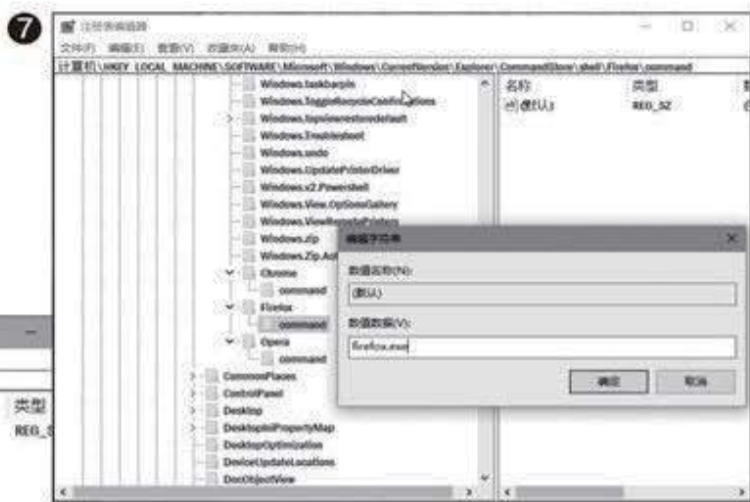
7

注册表编辑器

文件(F) 编辑(E) 查看(V) 收藏夹(A) 帮助(H)

计算机\HKEY_LOCAL_MACHINE\SOFTWARE\Microsoft\Windows\CurrentVersion\Explorer\CommandStore\shell\Firefox\command

Windows.taskbarpin
Windows.ToggleRecycleConfirmations
Windows.topviewrestoredefault
Windows.Troubleshoot
Windows.undo
Windows.UpdatePrinterDriver
Windows.v2.Powershell
Windows.View.OptionGallery
Windows.ViewRemotePrinters
Windows.zip
Windows.Zip.Ac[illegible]
Chrome
command
Firefox
command
Opera
command
CommonPlaces
ControlPanel
Desktop
DesktopIniPropertyMap
DesktopOptimization
DeviceUpdateLocations
DocObjectView

名称 类型
(默认) REG_SZ

编辑字符串

数值名称(N):
(默认)

数值数据(V):
firefox.exe

确定 取消

类型
REG_S